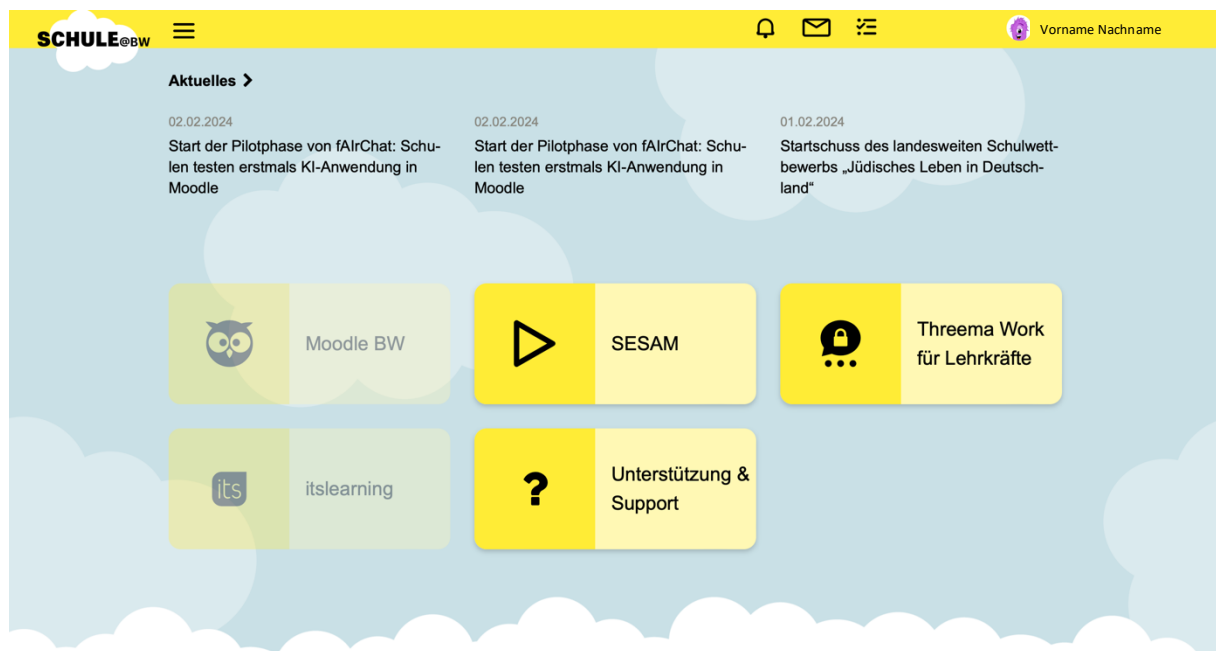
SCHULE@BW

Vorname Nachname

Aktuelles

02.02.2024
Start der Pilotphase von fAIrChat: Schulen testen erstmals KI-Anwendung in Moodle

02.02.2024
Start der Pilotphase von fAIrChat: Schulen testen erstmals KI-Anwendung in Moodle

01.02.2024
Startschuss des landesweiten Schulwettbewerbs „Jüdisches Leben in Deutschland“

Moodle BW

SESAM

Threema Work für Lehrkräfte

its

itslearning

Unterstützung & Support